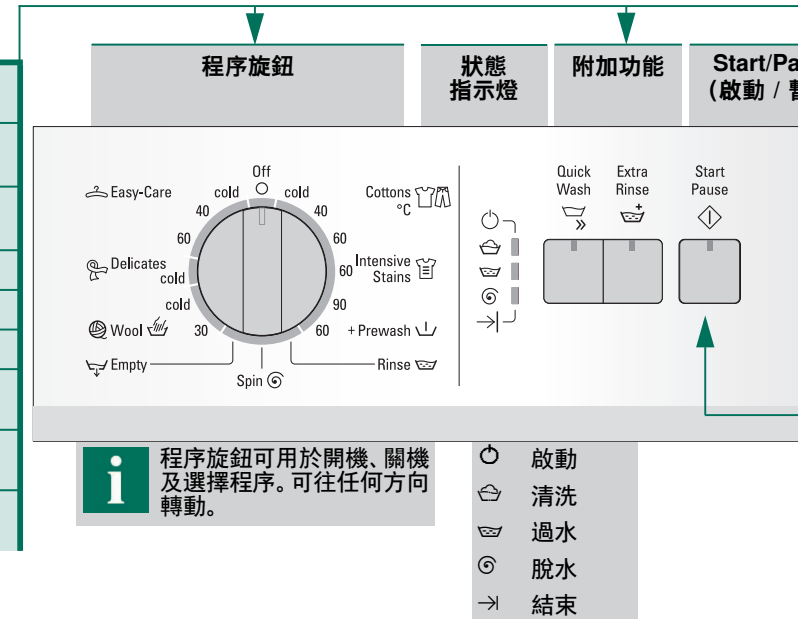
程序旋鈕

狀態
指示燈

附加功能

Start/Pa
(啟動 / 暫

Off

cold

cold

Easy-Care

40

40

Cottons
°C

60

60

Delicates
cold

Intensive
Stains

60

cold

90

Wool

30

60

+ Prewash

Empty

Rinse

Spin

Quick
Wash

Extra
Rinse

Start
Pause

程序旋鈕可用於開機、關機及選擇程序。可往任何方向轉動。

啟動

清洗

過水

脫水

結束